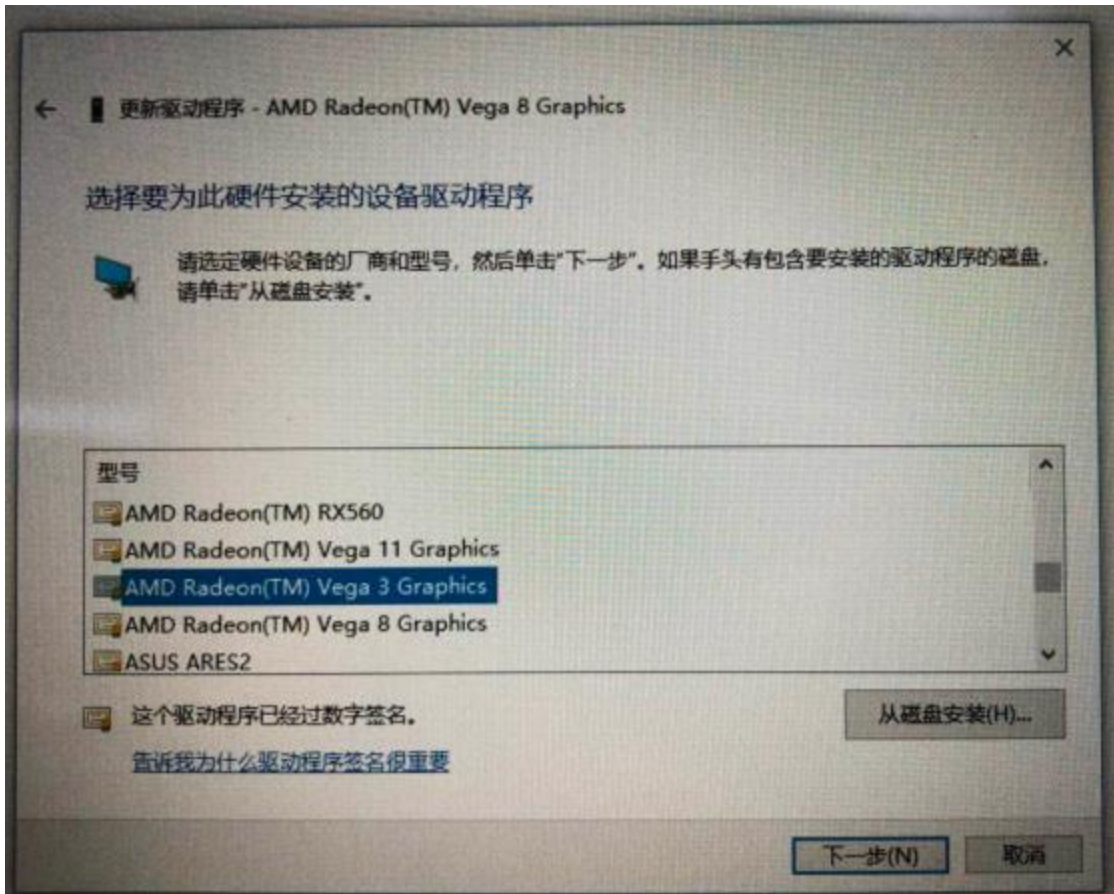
更新驱动程序 - AMD Radeon(TM) Vega 8 Graphics

选择要为此硬件安装的设备驱动程序

请选定硬件设备的厂商和型号，然后单击"下一步"。如果手头有包含要安装的驱动程序的磁盘，请单击"从磁盘安装"。

型号
AMD Radeon(TM) RX560
AMD Radeon(TM) Vega 11 Graphics
AMD Radeon(TM) Vega 3 Graphics
AMD Radeon(TM) Vega 8 Graphics
ASUS ARES2

这个驱动程序已经过数字签名。
告诉我为什么驱动程序签名很重要

从磁盘安装(H)...

下一步(N)
取消